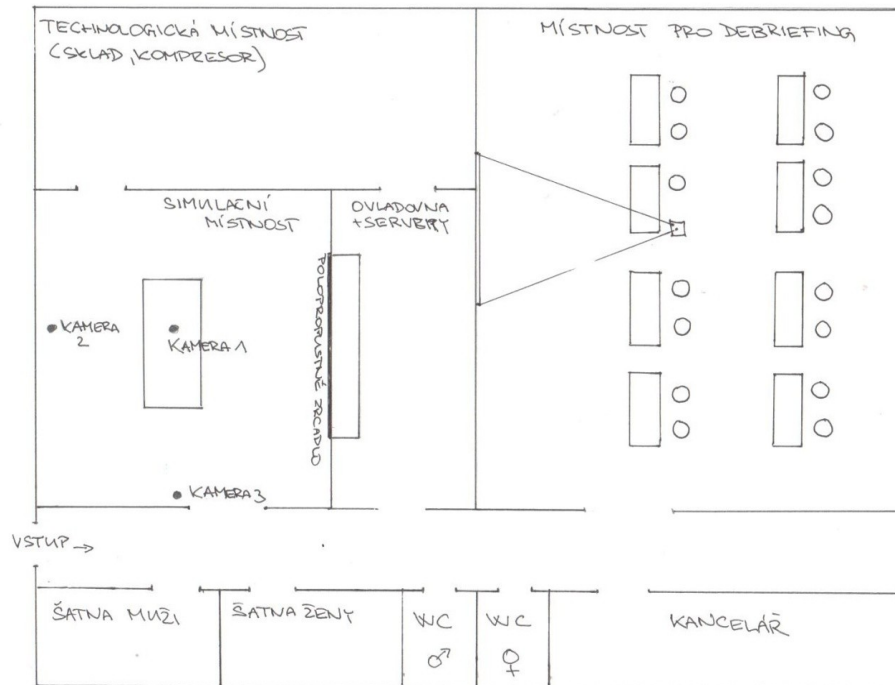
TECHNOLOGICKÁ MÍSTNOST
(SKLAD, KOMPRESOR)

MÍSTNOST PRO DEBRIEFING

SIMULAČNÍ MÍSTNOST

OVLADOVNA +SERVERY

POLOPROPUSTNÉ ZRCADLO

KAMERA 2

KAMERA 1

KAMERA 3

VSTUP →

ŠATNA MUŽI

ŠATNA ŽENY

WC ♂

WC ♀

KANCELÁŘ